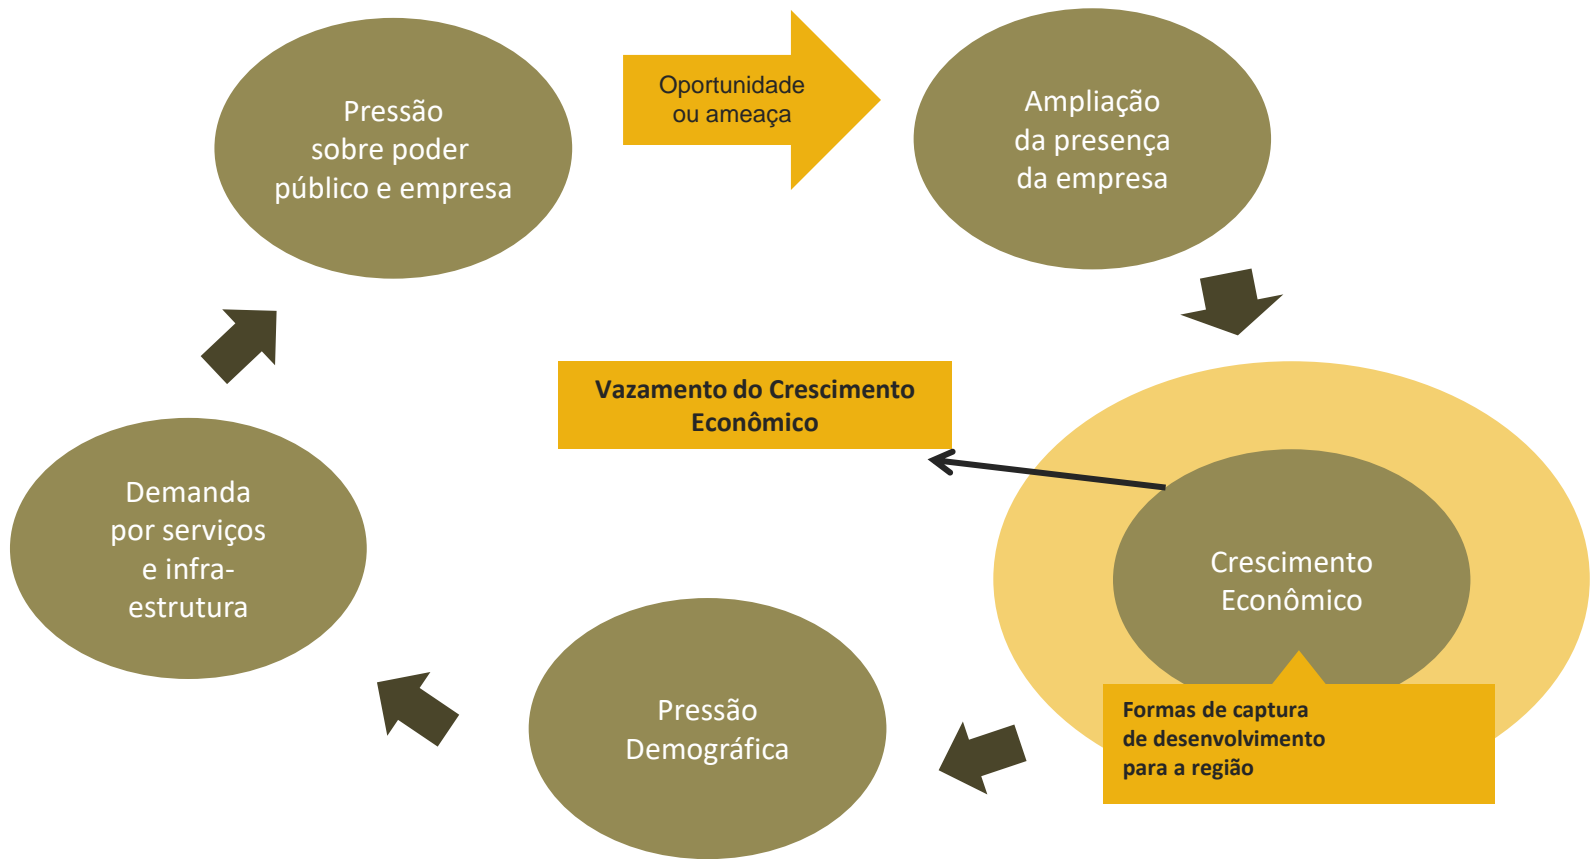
Pressão sobre poder público e empresa

Oportunidade ou ameaça

Ampliação da presença da empresa

Vazamento do Crescimento Econômico

Crescimento Econômico

Formas de captura de desenvolvimento para a região

Pressão Demográfica

Demanda por serviços e infra-estrutura